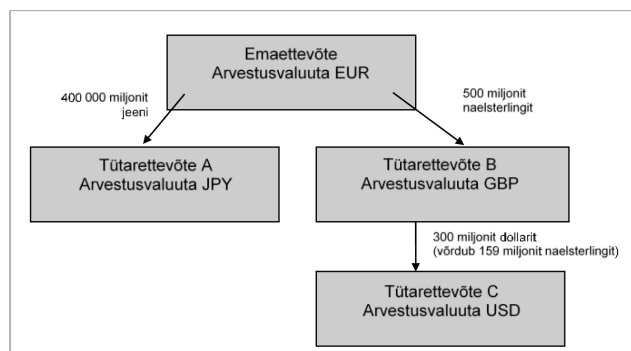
Emaettevõte
Arvestusvaluuta EUR

400 000 miljonit jeeni

500 miljonit naelsterlingit

Tütarettevõte A
Arvestusvaluuta JPY

Tütarettevõte B
Arvestusvaluuta GBP

300 miljonit dollarit
(võrdub 159 miljonit naelsterlingit)

Tütarettevõte C
Arvestusvaluuta USD